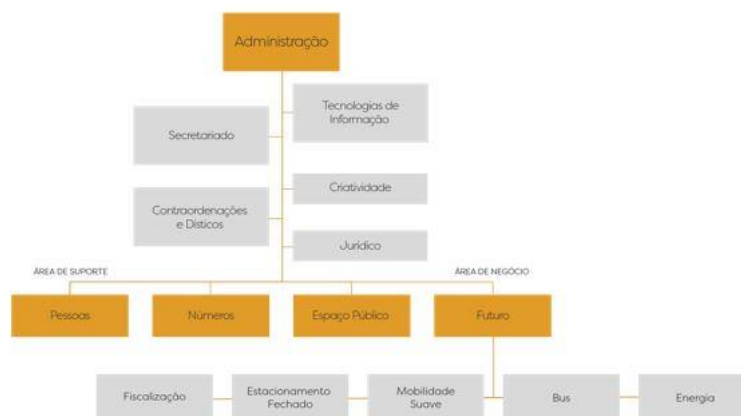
Administração

Secretariado

Tecnologias de Informação

Criatividade

Contraordenações e Dísticos

Jurídico

ÁREA DE SUPORTE

ÁREA DE NEGÓCIO

Pessoas

Números

Espaço Público

Futuro

Fiscalização

Estacionamento Fechado

Mobilidade Suave

Bus

Energia